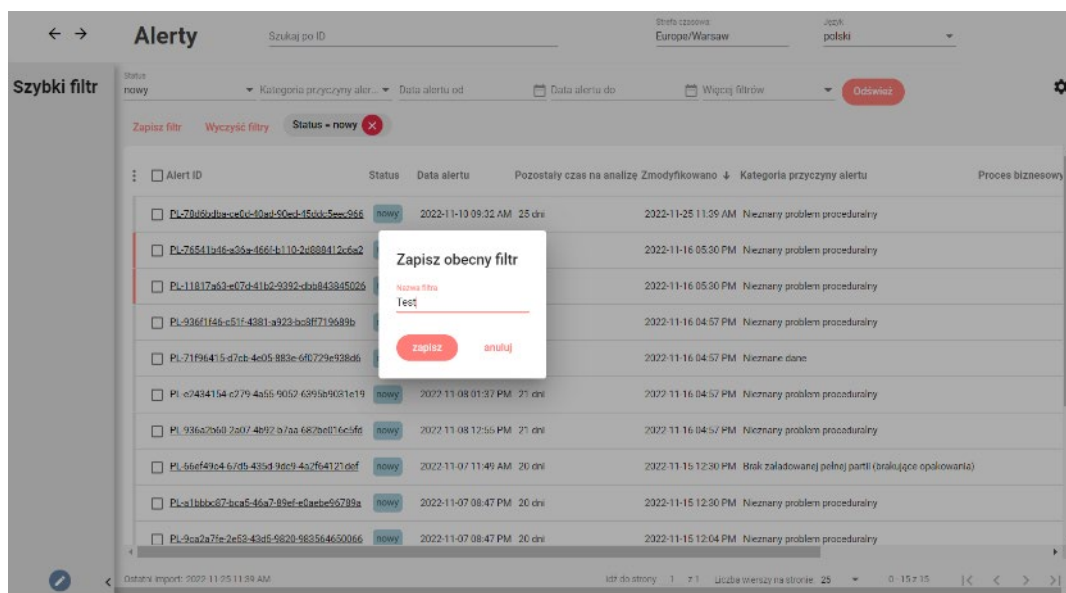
← →

Alerty

Szukaj po ID

Strefa czasowa
Europe/Warsaw

Język
polski

Szybki filtr

Status
nowy

Kategoria przyczyny aler...

Data alertu od

Data alertu do

Więcej filtrów

Odśwież

Zapisz filtr

Wyczyść filtry

Status = nowy

| Alert ID | Status | Data alertu | Pozostały czas na analizę | Zmodyfikowano ↓ | Kategoria przyczyny alertu | Proces biznesowy |
|---|---|---|---|---|---|---|
| PL-70d6bdba-ce0c-40ad-90ed-15ddc5eec966 | nowy | 2022-11-10 09:32 AM | 23 dni | 2022-11-25 11:39 AM | Nieznany problem proceduralny | |
| PL-76541b46-a36a-466f-b110-2d888412c6a2 | | | | 2022-11-16 05:30 PM | Nieznany problem proceduralny | |
| PL-11817a63-e07d-41b2-9392-dbb843845026 | | | | 2022-11-16 05:30 PM | Nieznany problem proceduralny | |
| PL-936f1f46-c51f-4381-a923-bc8ff719689b | | | | 2022-11-16 04:57 PM | Nieznany problem proceduralny | |
| PL-71f96415-d7cb-4e05-883e-6f0729e938d6 | | | | 2022-11-16 04:57 PM | Nieznane dane | |
| PL-e2434154-c279-4a55-9052-6395b9031e19 | nowy | 2022-11-08 01:37 PM | 21 dni | 2022-11-16 04:57 PM | Nieznany problem proceduralny | |
| PL-936a2b60-2a07-4b92-b7aa-682be016c5fd | nowy | 2022-11-08 12:55 PM | 21 dni | 2022-11-16 04:57 PM | Nieznany problem proceduralny | |
| PL-66ef49c4-67db-435d-9dc9-4a2f64121def | nowy | 2022-11-07 11:49 AM | 20 dni | 2022-11-15 12:30 PM | Brak załadowanej pełnej partii (brakujące opakowania) | |
| PL-a1bbbc87-bca5-46a7-89ef-e0aebe96789a | nowy | 2022-11-07 08:47 PM | 20 dni | 2022-11-15 12:30 PM | Nieznany problem proceduralny | |
| PL-9ca2a7fe-2e53-43d5-9820-983564650066 | nowy | 2022-11-07 08:47 PM | 20 dni | 2022-11-15 12:04 PM | Nieznany problem proceduralny | |

Zapisz obecny filtr

Nazwa filtra
Test

zapisz

anuluj

Ostatni import: 2022-11-25 11:39 AM

Idź do strony 1 z 1 Liczba wierszy na stronie: 25 0 - 15 z 15